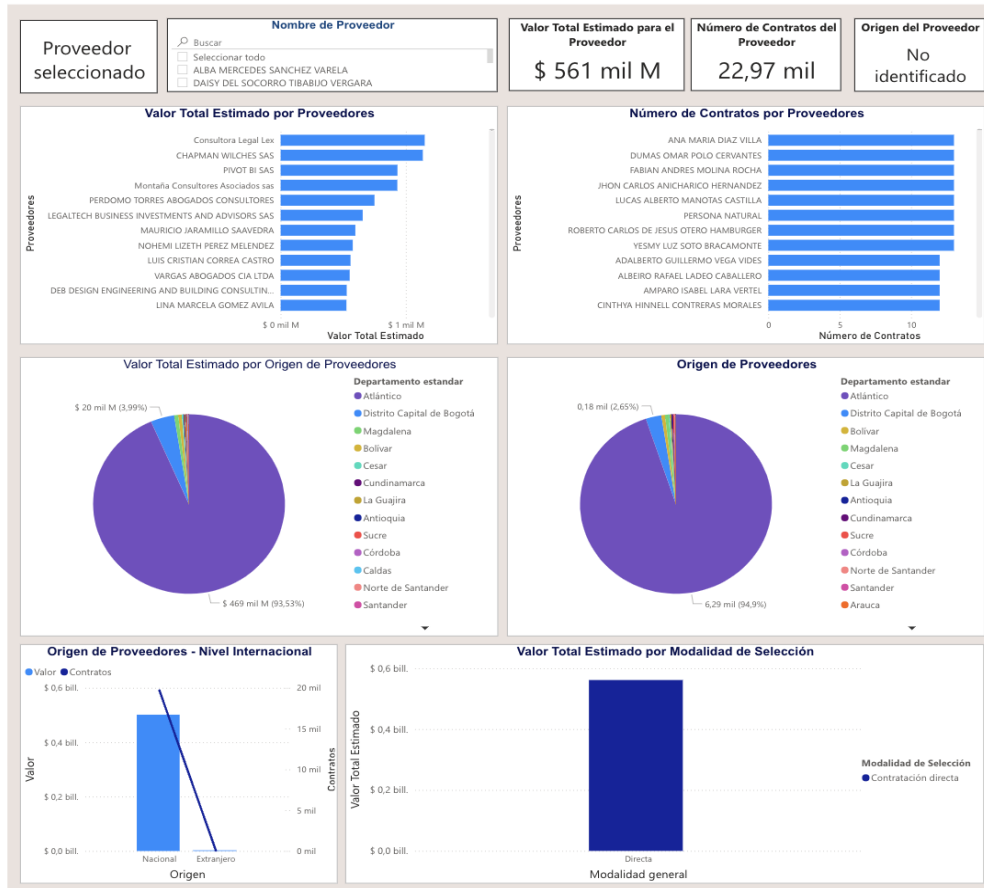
Proveedor seleccionado

Nombre de Proveedor
Buscar
Seleccionar todo
ALBA MERCEDES SANCHEZ VARELA
DAISY DEL SOCORRO TIBABIJO VERGARA

Valor Total Estimado para el Proveedor
$ 561 mil M

Número de Contratos del Proveedor
22,97 mil

Origen del Proveedor
No identificado

Valor Total Estimado por Proveedores
Proveedores
Consultora Legal Lex
CHAPMAN WILCHES SAS
PIVOT BI SAS
Montaña Consultores Asociados sas
PERDOMO TORRES ABOGADOS CONSULTORES
LEGALTECH BUSINESS INVESTMENTS AND ADVISORS SAS
MAURICIO JARAMILLO SAAVEDRA
NOHEMI LIZETH PEREZ MELENDEZ
LUIS CRISTIAN CORREA CASTRO
VARGAS ABOGADOS CIA LTDA
DEB DESIGN ENGINEERING AND BUILDING CONSULTIN...
LINA MARCELA GOMEZ AVILA
$ 0 mil M
$ 1 mil M
Valor Total Estimado

Número de Contratos por Proveedores
Proveedores
ANA MARIA DIAZ VILLA
DUMAS OMAR POLO CERVANTES
FABIAN ANDRES MOLINA ROCHA
JHON CARLOS ANICHARICO HERNANDEZ
LUCAS ALBERTO MANOTAS CASTILLA
PERSONA NATURAL
ROBERTO CARLOS DE JESUS OTERO HAMBURGER
YESMY LUZ SOTO BRACAMONTE
ADALBERTO GUILLERMO VEGA VIDES
ALBEIRO RAFAEL LADEO CABALLERO
AMPARO ISABEL LARA VERTEL
CINTHYA HINNELL CONTRERAS MORALES
0
5
10
Número de Contratos

Valor Total Estimado por Origen de Proveedores
$ 20 mil M (3,99%)
$ 469 mil M (93,53%)
Departamento estandar
Atlántico
Distrito Capital de Bogotá
Magdalena
Bolivar
Cesar
Cundinamarca
La Guajira
Antioquia
Sucre
Córdoba
Caldas
Norte de Santander
Santander

Origen de Proveedores
0,18 mil (2,65%)
6,29 mil (94,9%)
Departamento estandar
Atlántico
Distrito Capital de Bogotá
Bolivar
Magdalena
Cesar
La Guajira
Antioquia
Cundinamarca
Sucre
Córdoba
Norte de Santander
Santander
Arauca

Origen de Proveedores - Nivel Internacional
Valor
Contratos
$ 0,6 bill.
$ 0,4 bill.
$ 0,2 bill.
$ 0,0 bill.
Valor
20 mil
15 mil
10 mil
5 mil
0 mil
Contratos
Nacional
Extranjero
Origen

Valor Total Estimado por Modalidad de Selección
$ 0,6 bill.
$ 0,4 bill.
$ 0,2 bill.
$ 0,0 bill.
Valor Total Estimado
Directa
Modalidad general
Modalidad de Selección
Contratación directa